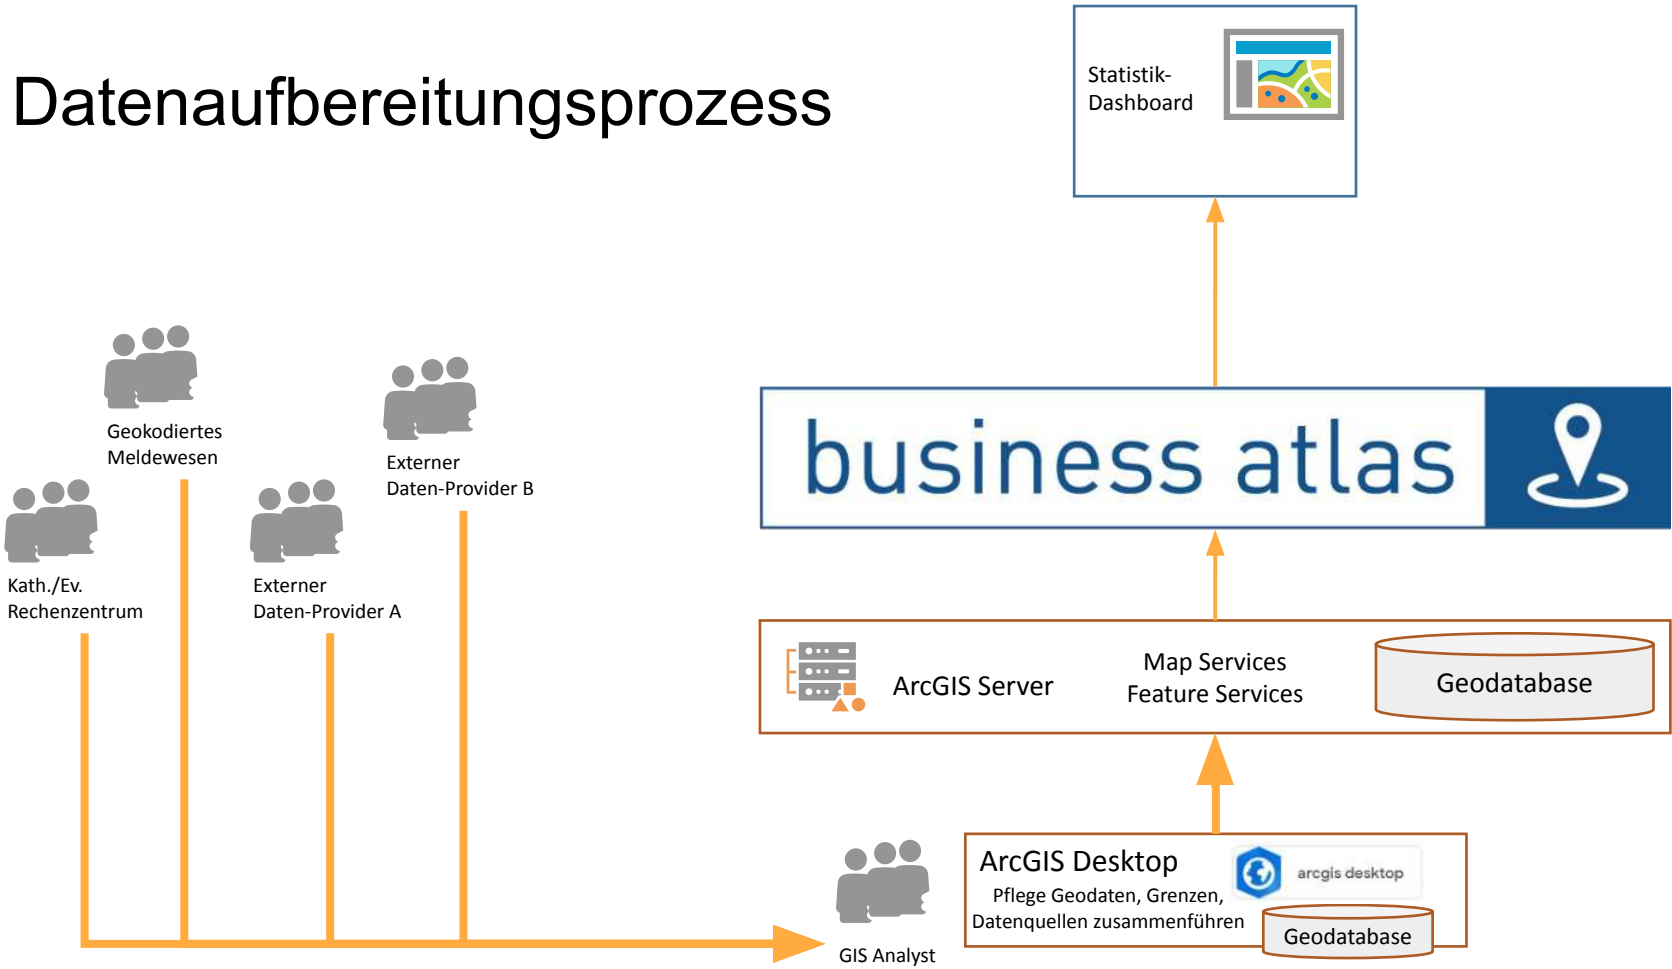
Datenaufbereitungsprozess

Statistik-Dashboard

business atlas

Geokodiertes Meldewesen

Externer Daten-Provider B

Kath./Ev. Rechenzentrum

Externer Daten-Provider A

ArcGIS Server

Map Services
Feature Services

Geodatabase

GIS Analyst

ArcGIS Desktop
Pflege Geodaten, Grenzen, Datenquellen zusammenführen

arcgis desktop

Geodatabase